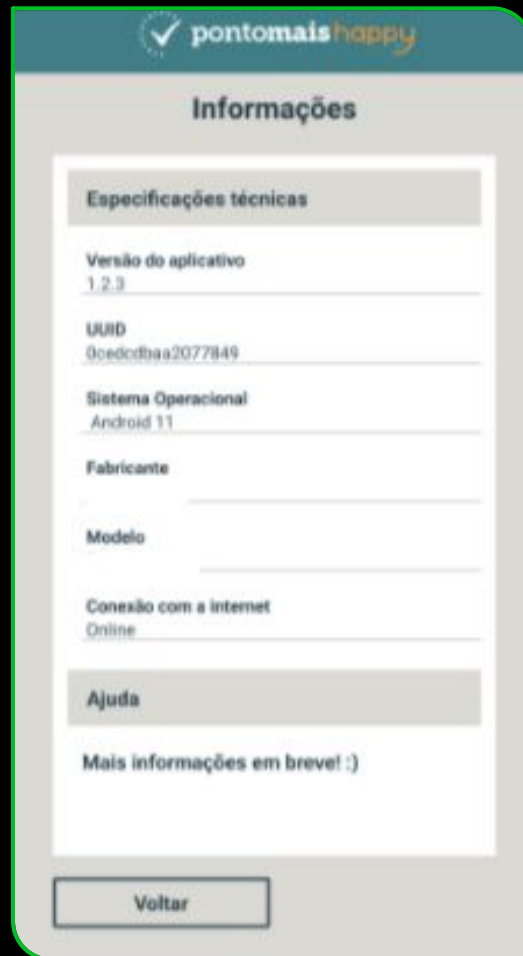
pontomais happy

Informações

Especificações técnicas

Versão do aplicativo
1.2.3

UUID
0cedcdbaa2077849

Sistema Operacional
Android 11

Fabricante

Modelo

Conexão com a internet
Online

Ajuda

Mais informações em breve! :)

Voltar